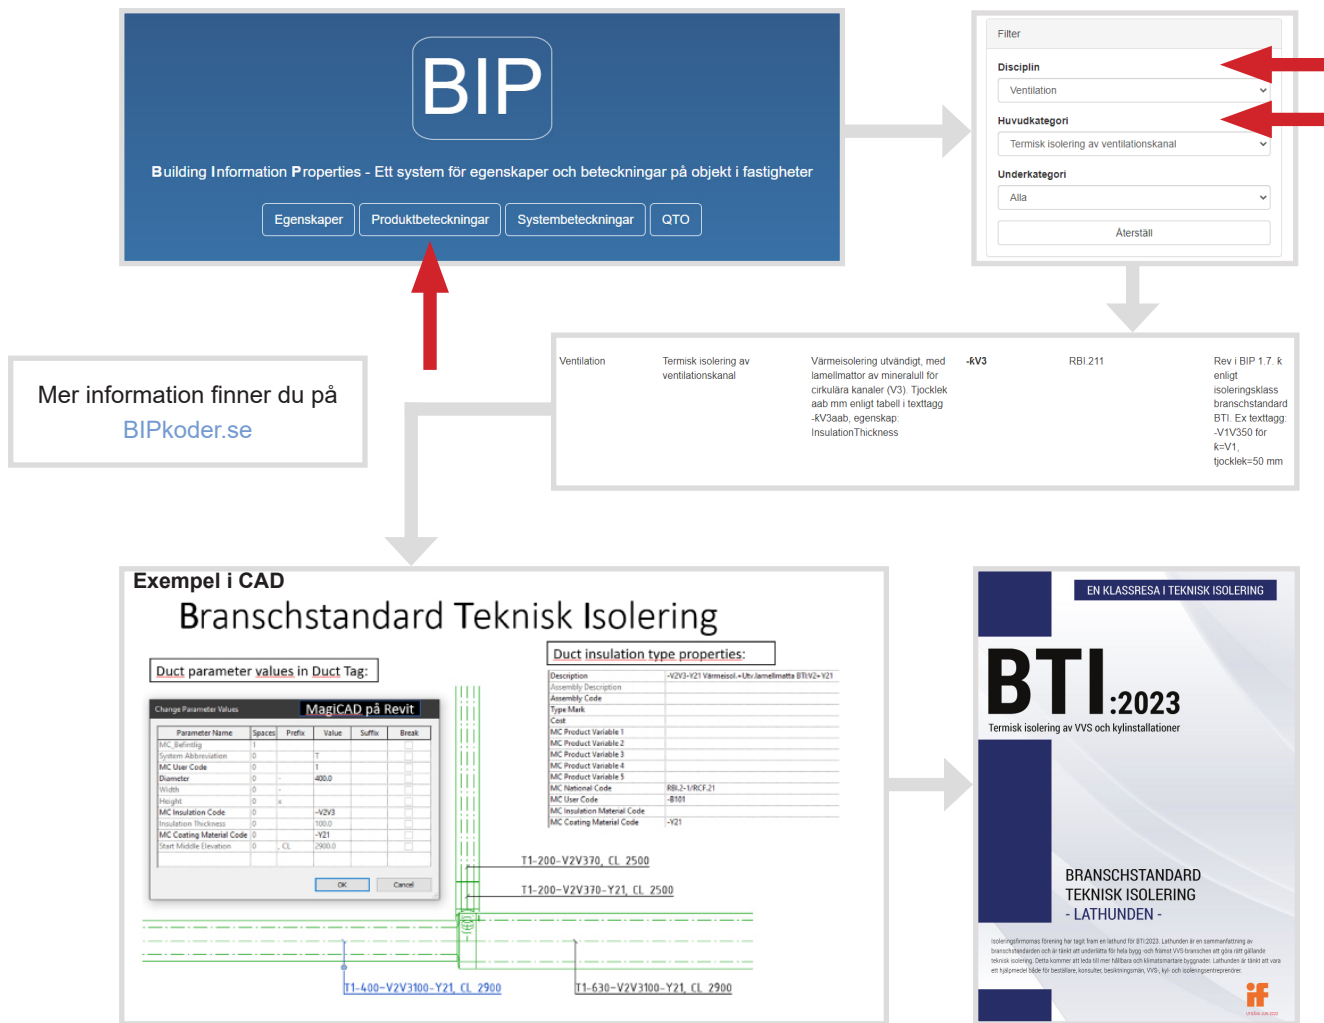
BIP

Building Information Properties - Ett system för egenskaper och beteckningar på objekt i fastigheter

Egenskaper
Produktbeteckningar
Systembeteckningar
QTO

Filter

Disciplin
Ventilation

Huvudkategori
Termisk isolering av ventilationskanal

Underkategori
Alla

Återställ

Mer information finner du på
BIPkoder.se

| Ventilation | Termisk isolering av ventilationskanal | Värmeisolering utvändigt, med lamellmattor av mineralull för cirkulära kanaler (V3). Tjocklek aab mm enligt tabell i texttagg -kV3aab, egenskap: InsulationThickness | -kV3 | RBI 211 | Rev i BIP 1.7. k enligt isoleringsklass branschstandard BTI. Ex texttagg: -V1V350 för k=V1, tjocklek=50 mm |
|---|---|---|---|---|---|

Exempel i CAD

Branschstandard Teknisk Isolering

Duct parameter values in Duct Tag:

Change Parameter Values
MagiCAD på Revit

| Parameter Name | Spaces | Prefix | Value | Suffix | Break |
|---|---|---|---|---|---|
| MC_Befintlig | 1 | | | | |
| System Abbreviation | 0 | | T | | |
| MC User Code | 0 | | 1 | | |
| Diameter | 0 | | 400.0 | | |
| Width | 0 | | | | |
| Height | 0 | x | | | |
| MC Insulation Code | 0 | | -V2V3 | | |
| Insulation Thickness | 0 | | 100.0 | | |
| MC Coating Material Code | 0 | | -Y21 | | |
| Start Middle Elevation | 0 | , CL | 2900.0 | | |

OK
Cancel

Duct insulation type properties:

| Description | -V2V3-Y21 Värmeisol.+Utv.lamellmatta BTI:V2+Y21 |
|---|---|
| Assembly Description | |
| Assembly Code | |
| Type Mark | |
| Cost | |
| MC Product Variable 1 | |
| MC Product Variable 2 | |
| MC Product Variable 3 | |
| MC Product Variable 4 | |
| MC Product Variable 5 | |
| MC National Code | RBI.2-1/RCF.21 |
| MC User Code | -B101 |
| MC Insulation Material Code | |
| MC Coating Material Code | -Y21 |

T1-200-V2V370, CL 2500
T1-200-V2V370-Y21, CL 2500
T1-400-V2V3100-Y21, CL 2900
T1-630-V2V3100-Y21, CL 2900

EN KLASSRESA I TEKNISK ISOLERING
BTI:2023
Termisk isolering av VVS och kylinstallationer

BRANSCHSTANDARD
TEKNISK ISOLERING
- LATHUNDEN -

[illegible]